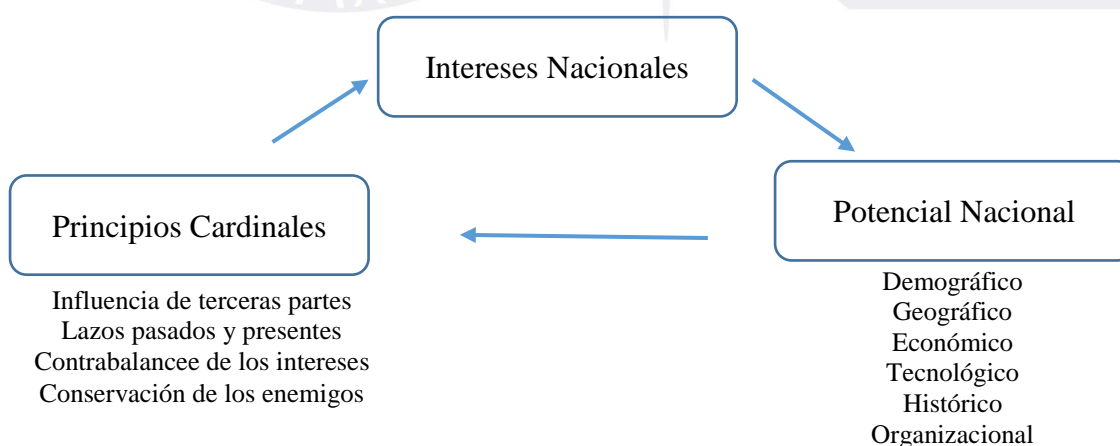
Intereses Nacionales

Principios Cardinales

Influencia de terceras partes
Lazos pasados y presentes
Contrabalancee de los intereses
Conservación de los enemigos

Potencial Nacional

Demográfico
Geográfico
Económico
Tecnológico
Histórico
Organizacional